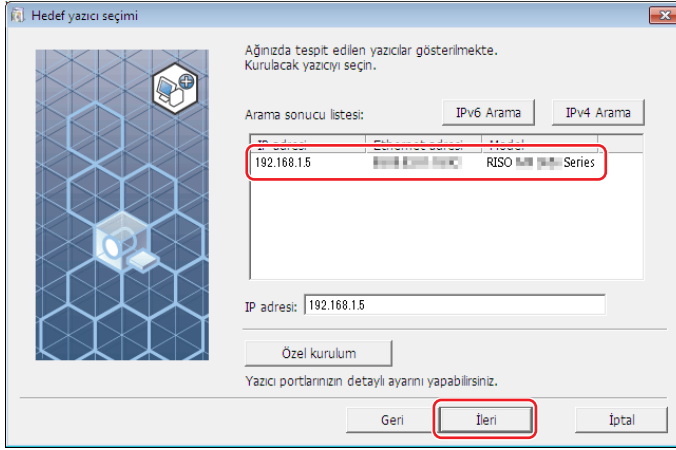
Hedef yazıcı seçimi

Ağınızda tespit edilen yazıcılar gösterilmekte.
Kurulacak yazıcıyı seçin.

Arama sonucu listesi:

IPv6 Arama

IPv4 Arama

| IP adresi | Ethernet adresi | Model |
|---|---|---|
| 192.168.1.5 | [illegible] | RISO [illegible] Series |

IP adresi: 192.168.1.5

Özel kurulum

Yazıcı portlarınızın detaylı ayarını yapabilirsiniz.

Geri

İleri

İptal